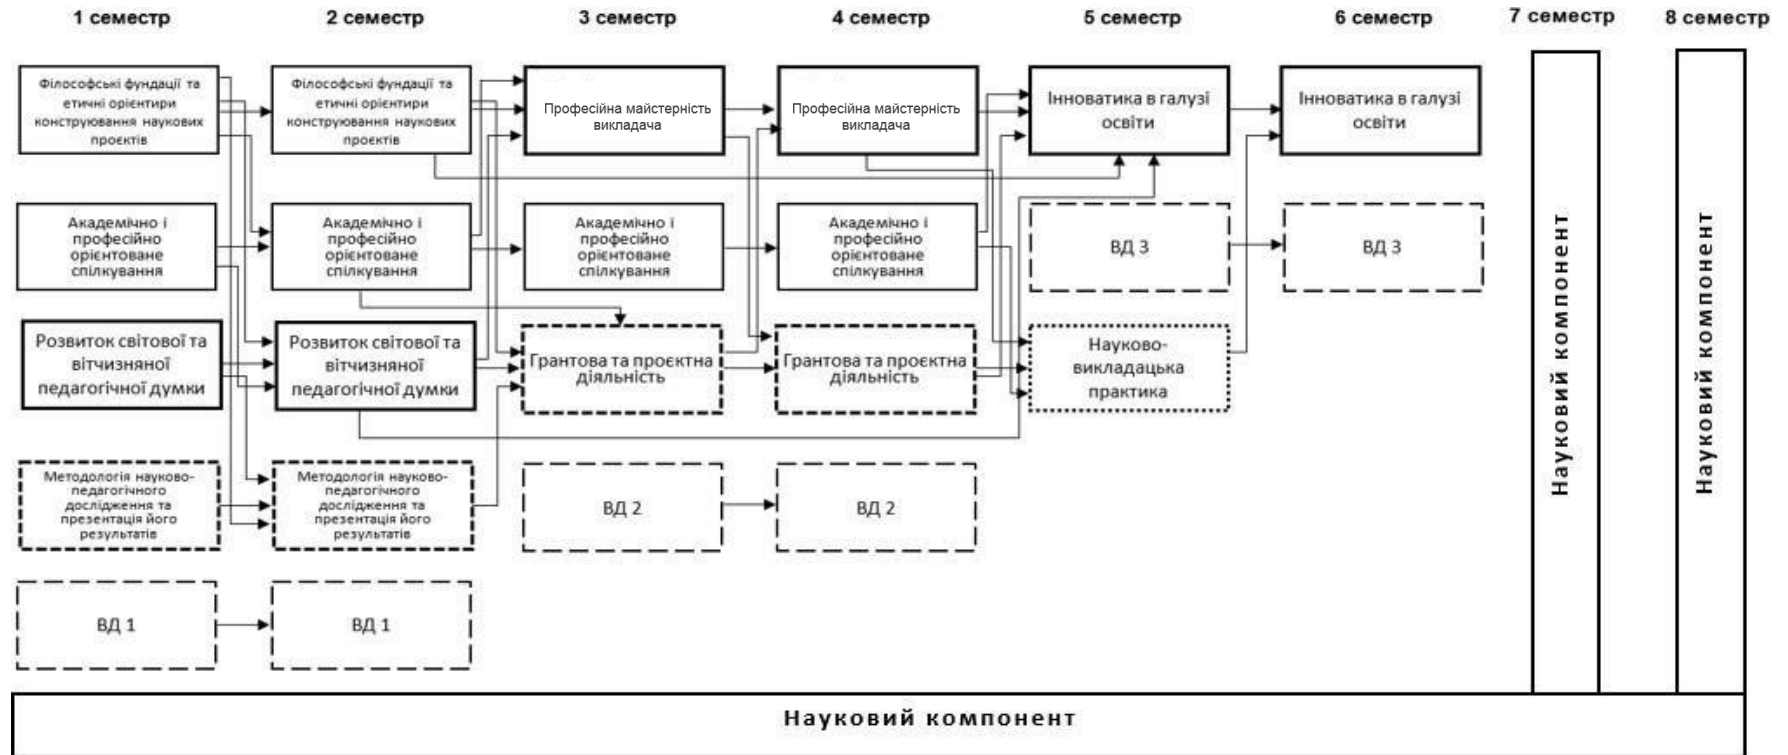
1 семестр

2 семестр

3 семестр

4 семестр

5 семестр

6 семестр

7 семестр

8 семестр

Філософські фундації та етичні орієнтири конструювання наукових проєктів

Філософські фундації та етичні орієнтири конструювання наукових проєктів

Професійна майстерність викладача

Професійна майстерність викладача

Інноватика в галузі освіти

Інноватика в галузі освіти

Академічно і професійно орієнтоване спілкування

Академічно і професійно орієнтоване спілкування

Академічно і професійно орієнтоване спілкування

Академічно і професійно орієнтоване спілкування

ВД 3

ВД 3

Розвиток світової та вітчизняної педагогічної думки

Розвиток світової та вітчизняної педагогічної думки

Грантова та проєктна діяльність

Грантова та проєктна діяльність

Науково-викладацька практика

Методологія науково-педагогічного дослідження та презентація його результатів

Методологія науково-педагогічного дослідження та презентація його результатів

ВД 2

ВД 2

ВД 1

ВД 1

Науковий компонент

Науковий компонент

Науковий компонент